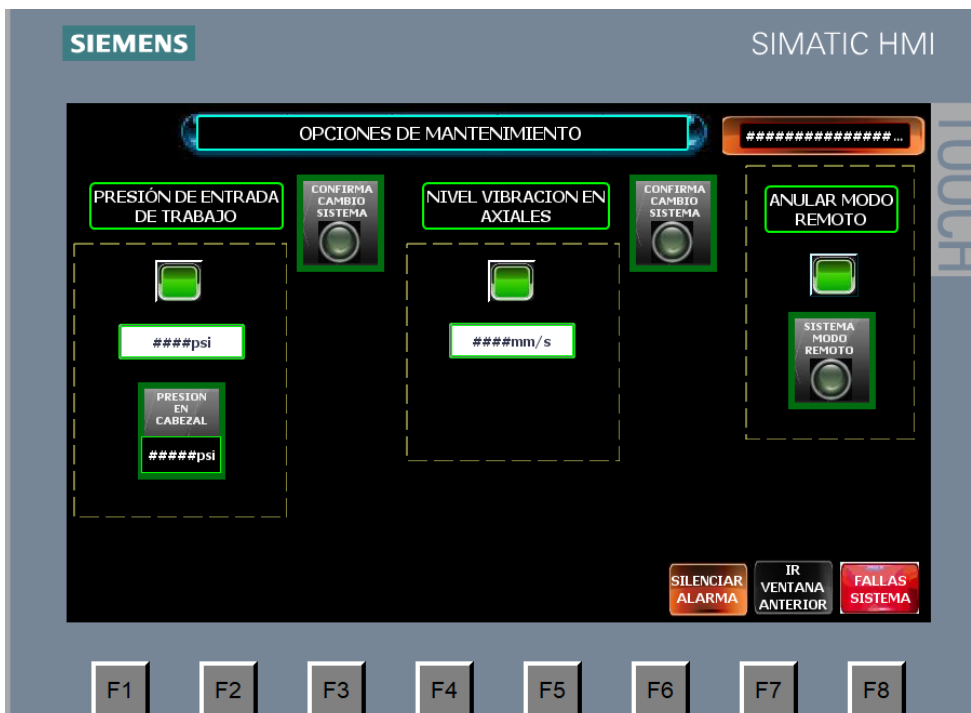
SIEMENS

SIMATIC HMI

TOUCH

OPCIONES DE MANTENIMIENTO

###############...

PRESIÓN DE ENTRADA DE TRABAJO

CONFIRMA CAMBIO SISTEMA

####psi

PRESION EN CABEZAL

#####psi

NIVEL VIBRACION EN AXIALES

CONFIRMA CAMBIO SISTEMA

####mm/s

ANULAR MODO REMOTO

SISTEMA MODO REMOTO

SILENCIAR ALARMA

IR VENTANA ANTERIOR

FALLAS SISTEMA

F1 F2 F3 F4 F5 F6 F7 F8